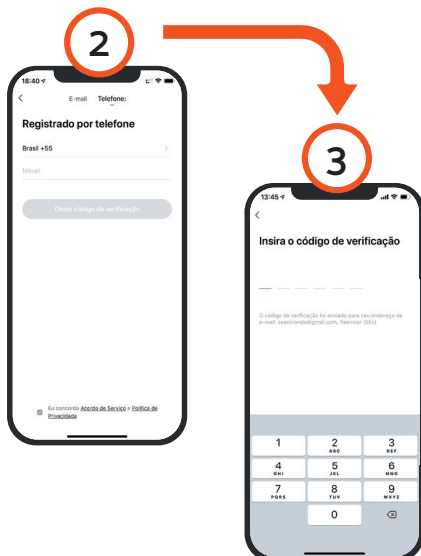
2

18:40

E-mail Telefone:

Registrado por telefone

Brasil +55

Móvel

Obter código de verificação

Eu concordo Acordo de Serviço e Política de Privacidade

3

13:45

Insira o código de verificação

O código de verificação foi enviado para seu endereço de e-mail: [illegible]@gmail.com, Reenviar (59s)

1

2 ABC

3 DEF

4 GHI

5 JKL

6 MNO

7 PQRS

8 TUV

9 WXYZ

0